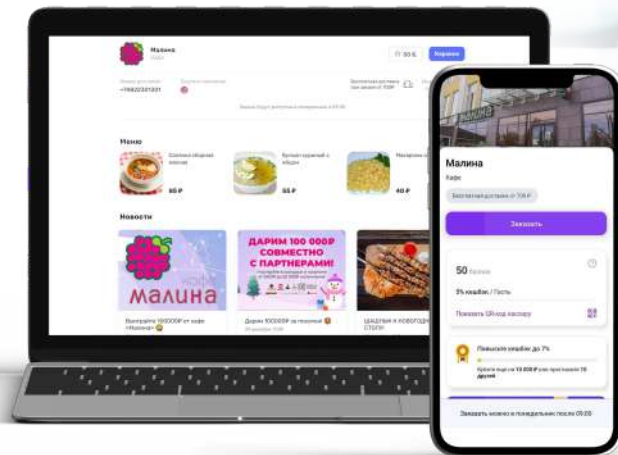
Малина
Кафе

50 ₽ Корзина

+79882001001

Меню

Солянка сборная мясная
85 ₽

Бульон куриный с яйцом
55 ₽

Макароны
40 ₽

Новости

малина

ДАРИМ 100 000₽ СОВМЕСТНО С ПАРТНЕРАМИ!

Выиграйте 100000₽ от кафе «Малина»

Дарим 100000₽ за покупки!

Малина
Кафе
Бесплатная доставка от 709 ₽
Заказать

50 баллов
5% кэшбэк / Гость
Показать QR-код кассиру

Повысьте кэшбэк до 7%
Купите еще на 13 000 ₽ или пригласите 10 друзей

Заказать можно в понедельник после 09:00